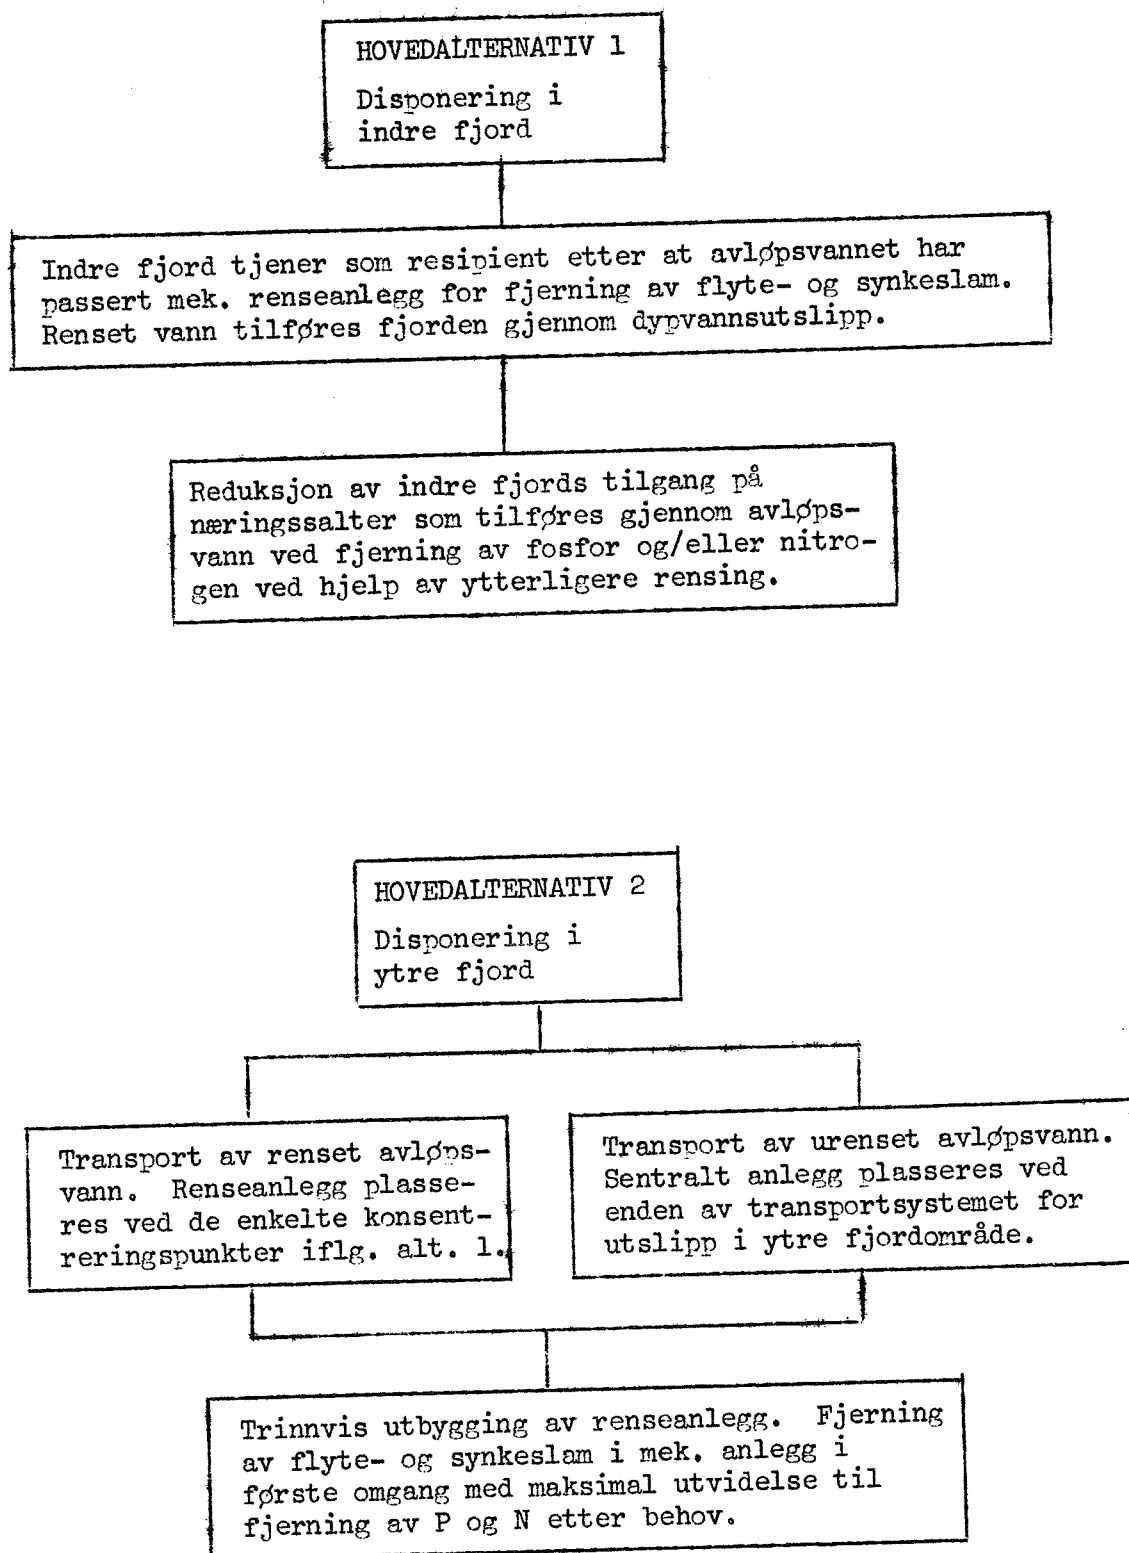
HOVEDALTERNATIV 1

Disponering i indre fjord

Indre fjord tjener som resipient etter at avløpsvannet har passert mek. renseanlegg for fjerning av flyte- og synkeslam. Renset vann tilføres fjorden gjennom dypvannsutslipp.

Reduksjon av indre fjords tilgang på næringssalter som tilføres gjennom avløpsvann ved fjerning av fosfor og/eller nitrogen ved hjelp av ytterligere rensing.

HOVEDALTERNATIV 2

Disponering i ytre fjord

Transport av renset avløpsvann. Renseanlegg plasseres ved de enkelte konsentreringspunkter iflg. alt. 1.

Transport av urenset avløpsvann. Sentralt anlegg plasseres ved enden av transportsystemet for utslipp i ytre fjordområde.

Trinnvis utbygging av renseanlegg. Fjerning av flyte- og synkeslam i mek. anlegg i første omgang med maksimal utvidelse til fjerning av P og N etter behov.